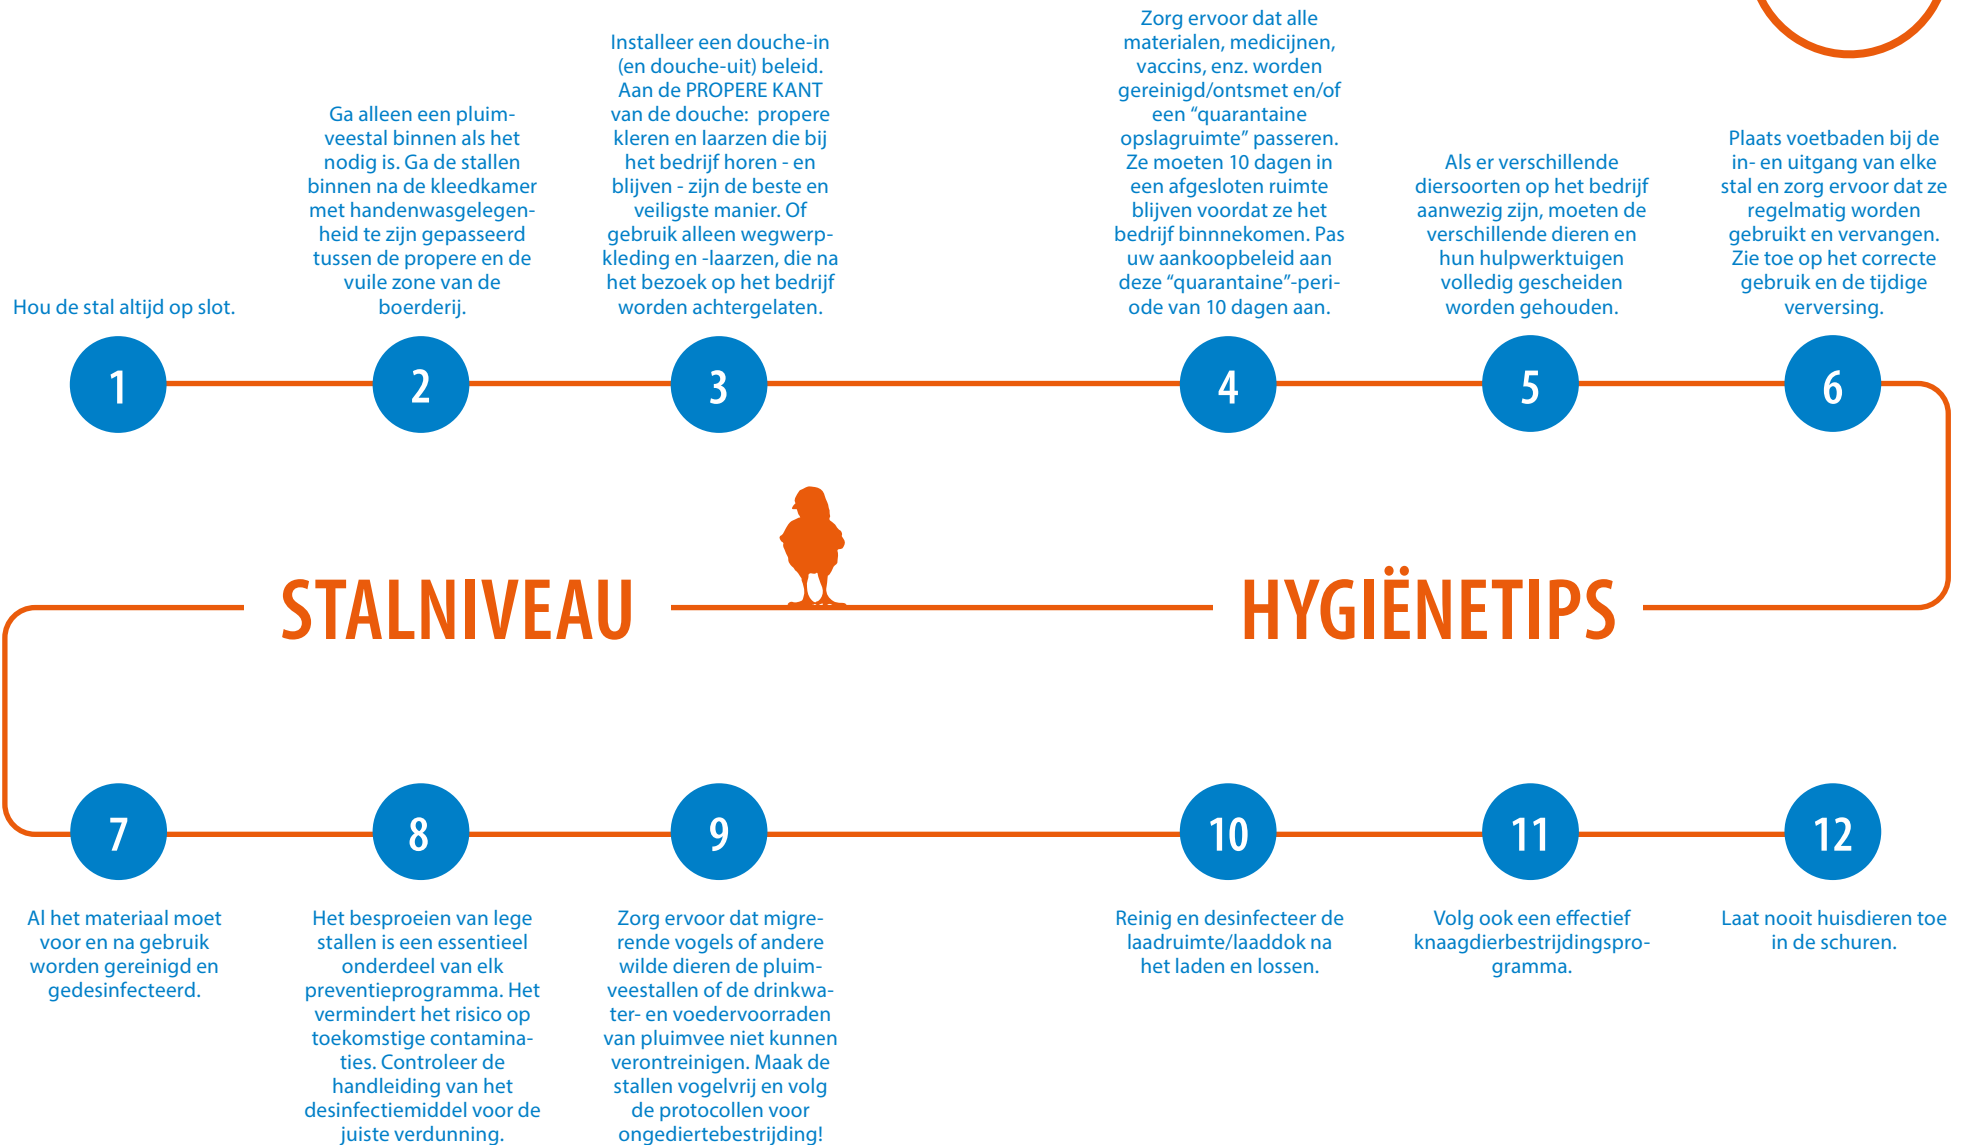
Hou de stal altijd op slot.

1

Ga alleen een pluimveestal binnen als het nodig is. Ga de stallen binnen na de kleedkamer met handenwasgelegenheid te zijn gepasseerd tussen de propere en de vuile zone van de boerderij.

2

Installeer een douche-in (en douche-uit) beleid. Aan de PROPERE KANT van de douche: propere kleren en laarzen die bij het bedrijf horen - en blijven - zijn de beste en veiligste manier. Of gebruik alleen wegwerpkleding en -laarzen, die na het bezoek op het bedrijf worden achtergelaten.

3

Zorg ervoor dat alle materialen, medicijnen, vaccins, enz. worden gereinigd/ontsmet en/of een "quarantaine opslagruimte" passeren. Ze moeten 10 dagen in een afgesloten ruimte blijven voordat ze het bedrijf binnenkomen. Pas uw aankoopbeleid aan deze "quarantaine"-periode van 10 dagen aan.

4

Als er verschillende diersoorten op het bedrijf aanwezig zijn, moeten de verschillende dieren en hun hulpwerktuigen volledig gescheiden worden gehouden.

5

Plaats voetbaden bij de in- en uitgang van elke stal en zorg ervoor dat ze regelmatig worden gebruikt en vervangen. Zie toe op het correcte gebruik en de tijdige verversing.

6

STALNIVEAU

HYGIËNETIPS

7

Al het materiaal moet voor en na gebruik worden gereinigd en gedesinfecteerd.

8

Het besproeien van lege stallen is een essentieel onderdeel van elk preventieprogramma. Het vermindert het risico op toekomstige contaminaties. Controleer de handleiding van het desinfectiemiddel voor de juiste verdunning.

9

Zorg ervoor dat migrerende vogels of andere wilde dieren de pluimveestallen of de drinkwater- en voedervoorraden van pluimvee niet kunnen verontreinigen. Maak de stallen vogelvrij en volg de protocollen voor ongediertebestrijding!

10

Reinig en desinfecteer de laadruimte/laaddok na het laden en lossen.

11

Volg ook een effectief knaagdierbestrijdingsprogramma.

12

Laat nooit huisdieren toe in de schuren.